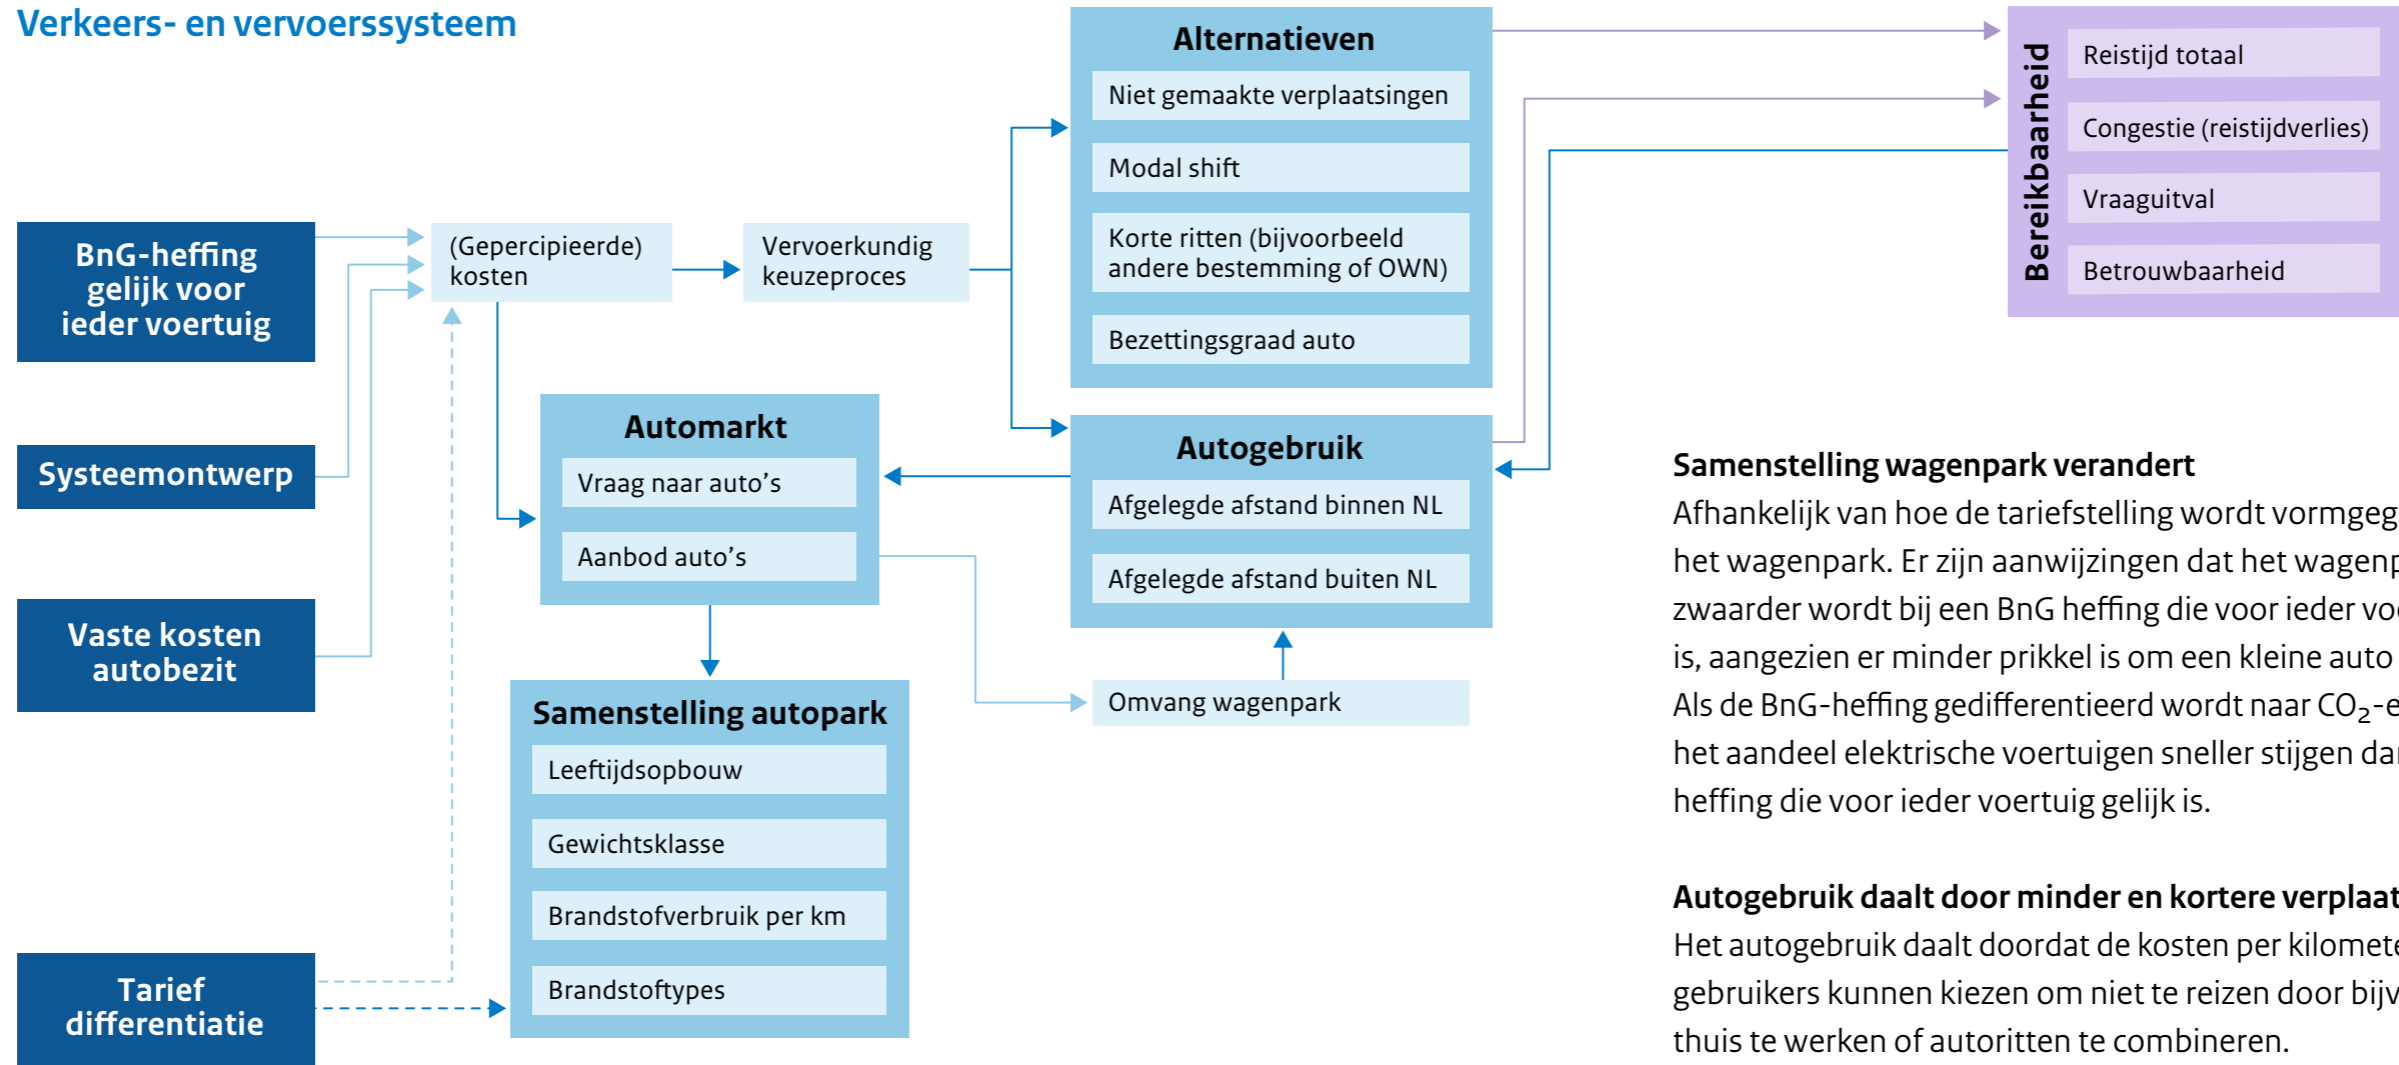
Verkeers- en vervoerssysteem

BnG-heffing gelijk voor ieder voertuig

Systeemontwerp

Vaste kosten autobezit

Tarief differentiatie

(Gepercipieerde) kosten

Vervoerkundig keuzeproces

Alternatieven

Niet gemaakte verplaatsingen

Modal shift

Korte ritten (bijvoorbeeld andere bestemming of OWN)

Bezettingsgraad auto

Automarkt

Vraag naar auto's

Aanbod auto's

Autogebruik

Afgelegde afstand binnen NL

Afgelegde afstand buiten NL

Omvang wagenpark

Samenstelling autopark

Leeftijdsopbouw

Gewichtsklasse

Brandstofverbruik per km

Brandstoftypes

Bereikbaarheid

Reistijd totaal

Congestie (reistijdverlies)

Vraaguitval

Betrouwbaarheid

Samenstelling wagenpark verandert
Afhankelijk van hoe de tariefstelling wordt vormgeg het wagenpark. Er zijn aanwijzingen dat het wagenp zwaarder wordt bij een BnG heffing die voor ieder vo is, aangezien er minder prikkel is om een kleine auto Als de BnG-heffing gedifferentieerd wordt naar $CO_2$-e het aandeel elektrische voertuigen sneller stijgen dan heffing die voor ieder voertuig gelijk is.

Autogebruik daalt door minder en kortere verplaat
Het autogebruik daalt doordat de kosten per kilomete gebruikers kunnen kiezen om niet te reizen door bijv thuis te werken of autoritten te combineren.